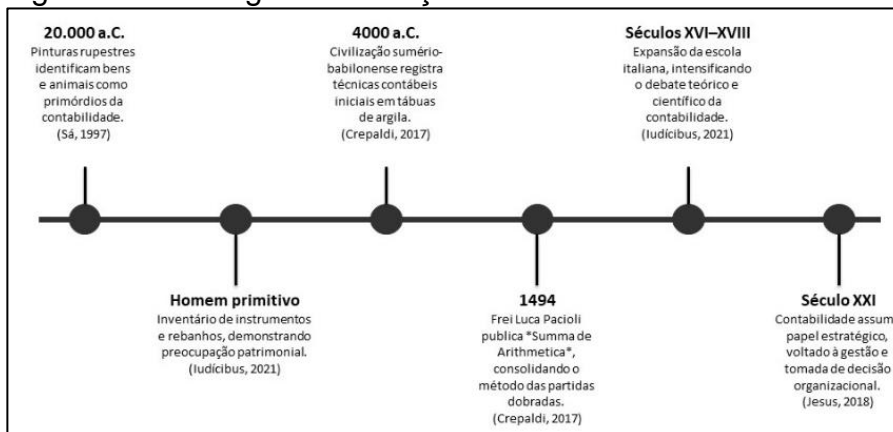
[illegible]

20.000 a.C.
Pinturas rupestres identificam bens e animais como primórdios da contabilidade. (Sá, 1997)

4000 a.C.
Civilização sumério-babilonense registra técnicas contábeis iniciais em tábuas de argila. (Crepaldi, 2017)

Séculos XVI–XVIII
Expansão da escola italiana, intensificando o debate teórico e científico da contabilidade. (Iudícibus, 2021)

Homem primitivo
Inventário de instrumentos e rebanhos, demonstrando preocupação patrimonial. (Iudícibus, 2021)

1494
Frei Luca Pacioli publica "Summa de Arithmetica", consolidando o método das partidas dobradas. (Crepaldi, 2017)

Século XXI
Contabilidade assum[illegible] papel estratégico, voltado à gestão e tomada de decisão organizacional. (Jesus, 2018)